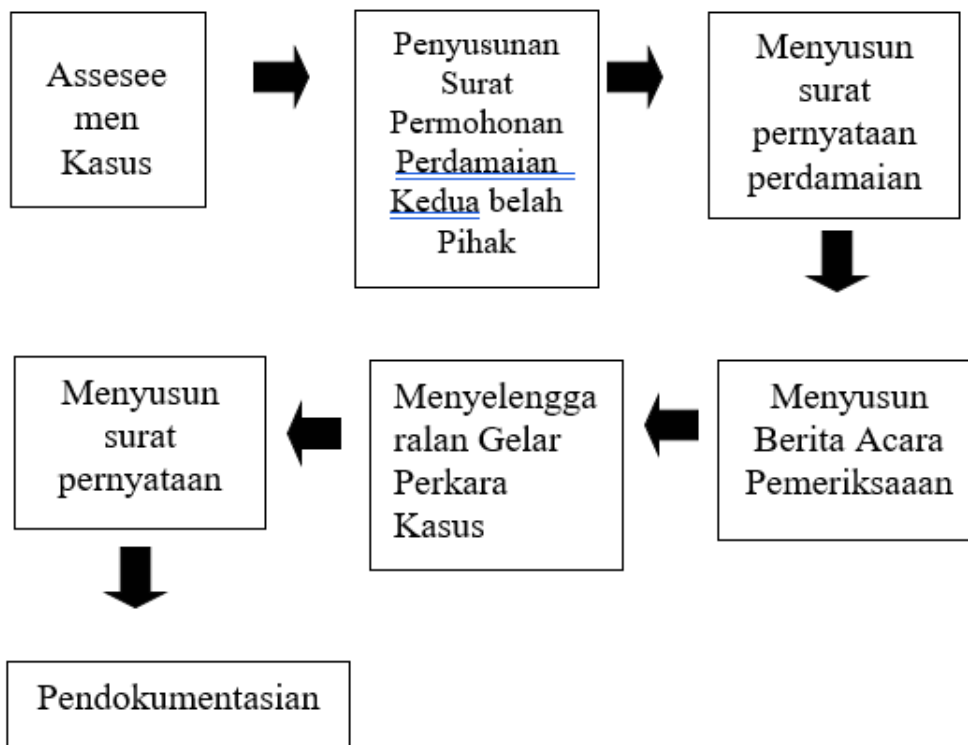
Assesee men Kasus

Penyusunan Surat Permohonan Perdamaian Kedua belah Pihak

Menyusun surat pernyataan perdamaian

Menyusun Berita Acara Pemeriksaaan

Menyelengga ralan Gelar Perkara Kasus

Menyusun surat pernyataan

Pendokumentasian